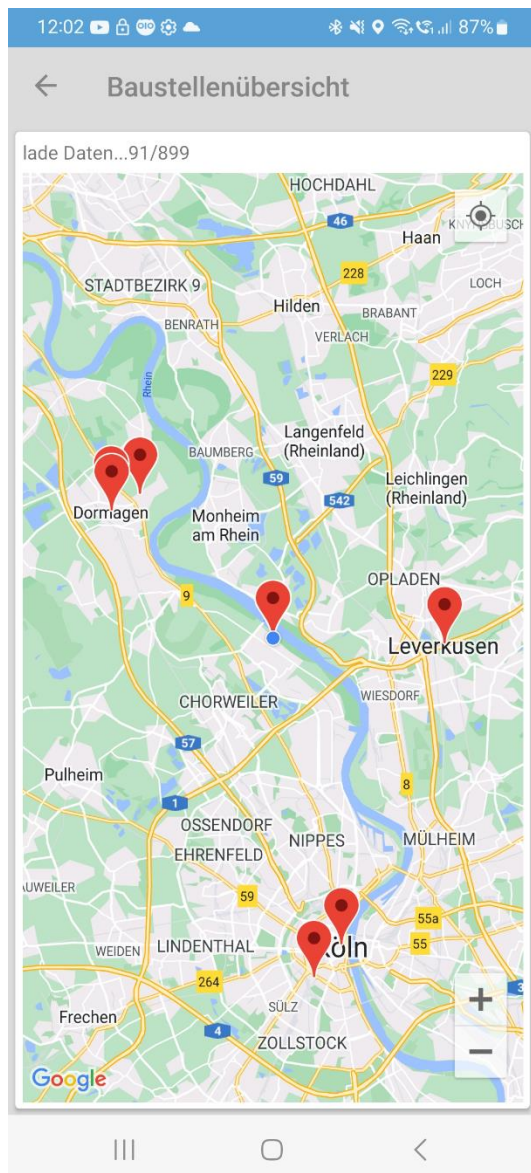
12:02 87%

Baustellenübersicht

lade Daten...91/899

HOCHDAHL
46
Haan
STADTBEZIRK 9
228
LOCH
Hilden
BENRATH
BRABANT
VERLACH
229
Rhein
Langenfeld (Rheinland)
BAUMBERG
59
Leichlingen (Rheinland)
542
Dormagen
Monheim am Rhein
OPLADEN
9
Leverkusen
WIESDORF
CHORWEILER
57
8
Pulheim
1
OSSENDORF
NIPPES
MÜLHEIM
EHRENFELD
UWEILER
59
55a
WEIDEN
LINDENTHAL
Köln
55
264
SÜLZ
Frechen
4
ZOLLSTOCK
Google
+
−